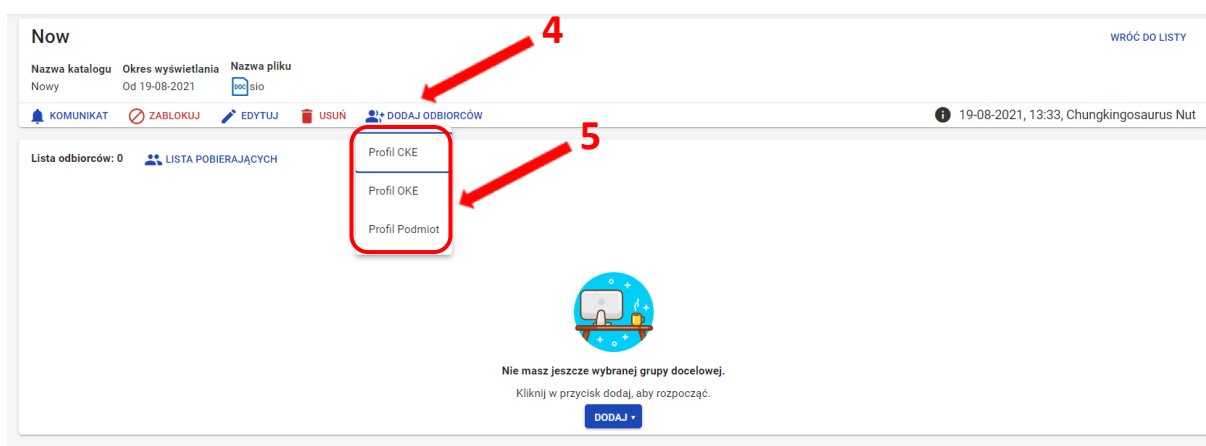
Now

WRÓĆ DO LISTY

4

Nazwa katalogu
Nowy

Okres wyświetlania
Od 19-08-2021

Nazwa pliku
DOC sio

KOMUNIKAT ZABLOKUJ EDYTUJ USUŃ DODAJ ODBIORCÓW

19-08-2021, 13:33, Chungkingosaurus Nut

5

Lista odbiorców: 0 LISTA POBIERAJĄCYCH

Profil CKE

Profil OKE

Profil Podmiot

Nie masz jeszcze wybranej grupy docelowej.

Kliknij w przycisk dodaj, aby rozpocząć.

DODAJ ▾